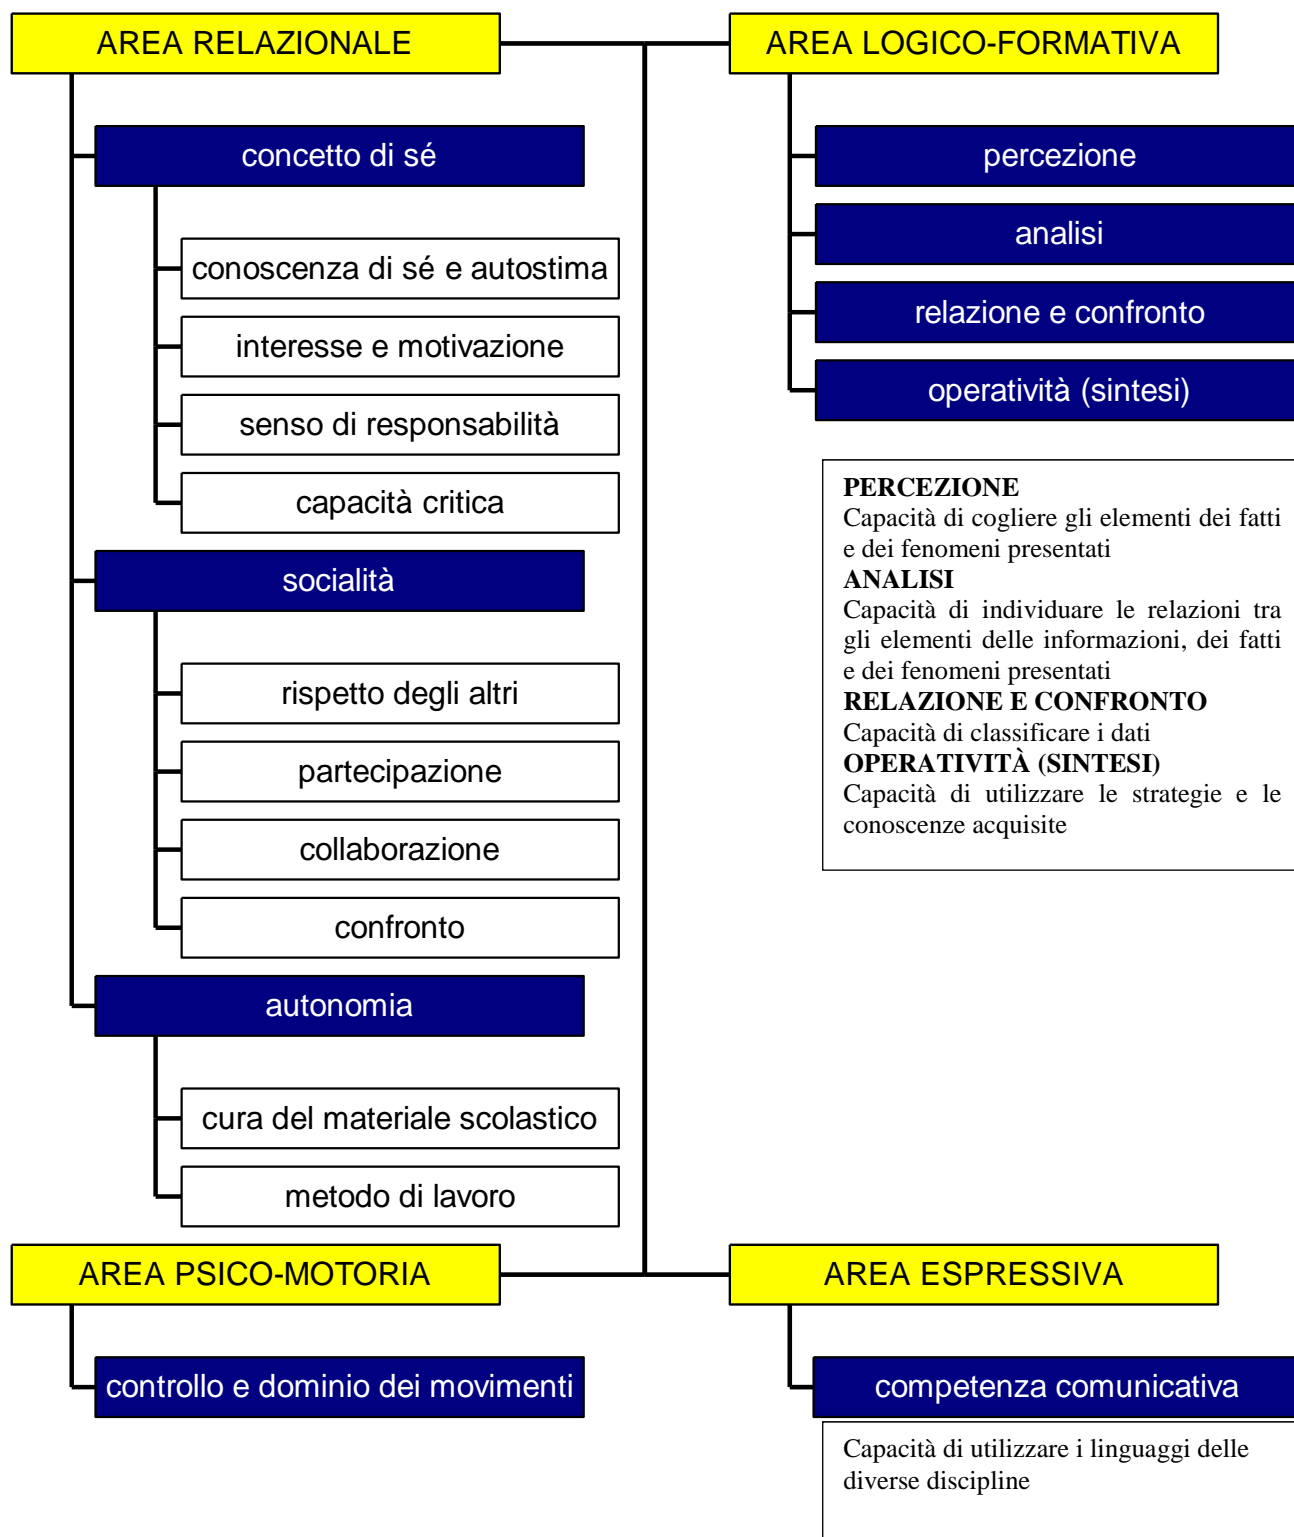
AREA RELAZIONALE

concetto di sé

conoscenza di sé e autostima

interesse e motivazione

senso di responsabilità

capacità critica

socialità

rispetto degli altri

partecipazione

collaborazione

confronto

autonomia

cura del materiale scolastico

metodo di lavoro

AREA LOGICO-FORMATIVA

percezione

analisi

relazione e confronto

operatività (sintesi)

**PERCEZIONE**
Capacità di cogliere gli elementi dei fatti e dei fenomeni presentati
**ANALISI**
Capacità di individuare le relazioni tra gli elementi delle informazioni, dei fatti e dei fenomeni presentati
**RELAZIONE E CONFRONTO**
Capacità di classificare i dati
**OPERATIVITÀ (SINTESI)**
Capacità di utilizzare le strategie e le conoscenze acquisite

AREA PSICO-MOTORIA

controllo e dominio dei movimenti

AREA ESPRESSIVA

competenza comunicativa

Capacità di utilizzare i linguaggi delle diverse discipline